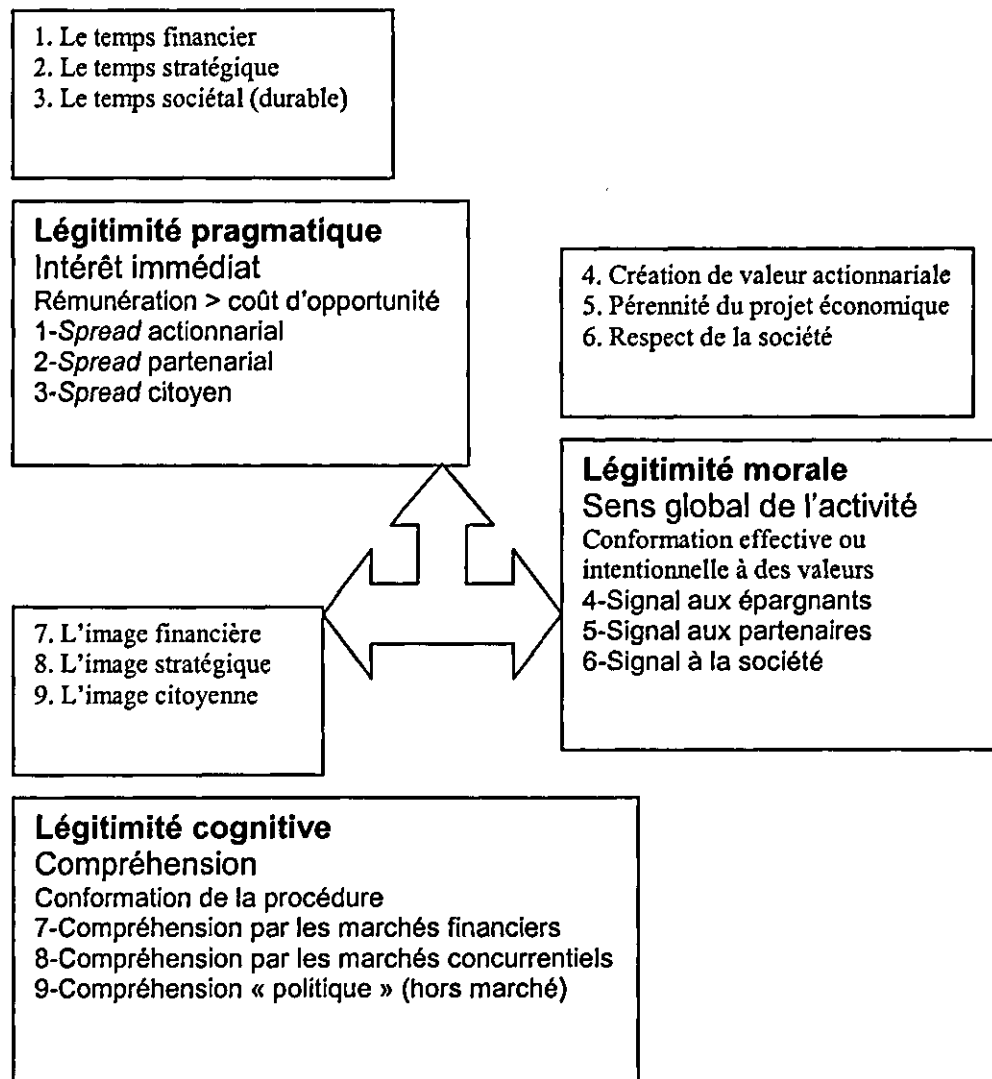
1. Le temps financier
2. Le temps stratégique
3. Le temps sociétal (durable)

**Légitimité pragmatique**
Intérêt immédiat
Rémunération > coût d'opportunité
1-*Spread* actionnarial
2-*Spread* partenarial
3-*Spread* citoyen

4. Création de valeur actionnariale
5. Pérennité du projet économique
6. Respect de la société

**Légitimité morale**
Sens global de l'activité
Conformation effective ou intentionnelle à des valeurs
4-Signal aux épargnants
5-Signal aux partenaires
6-Signal à la société

7. L'image financière
8. L'image stratégique
9. L'image citoyenne

**Légitimité cognitive**
Compréhension
Conformation de la procédure
7-Compréhension par les marchés financiers
8-Compréhension par les marchés concurrentiels
9-Compréhension « politique » (hors marché)